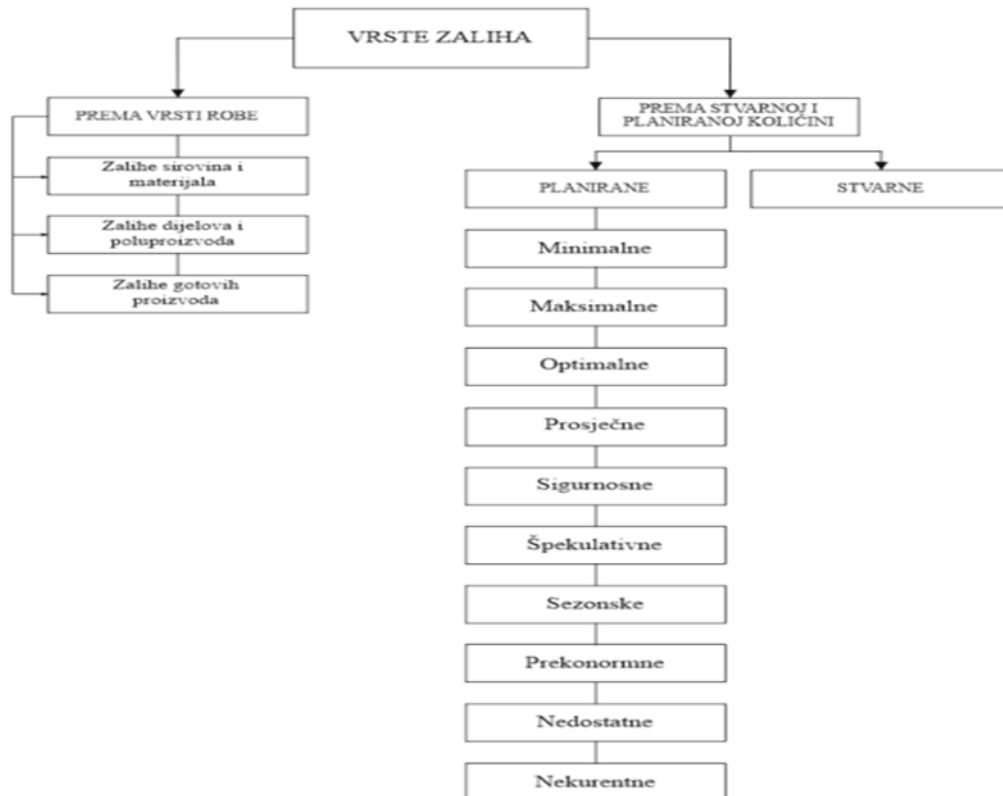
VRSTE ZALIHA

PREMA VRSTI ROBE

Zalihe sirovina i materijala

Zalihe dijelova i poluproizvoda

Zalihe gotovih proizvoda

PREMA STVARNOJ I PLANIRANOJ KOLIČINI

PLANIRANE

STVARNE

Minimalne

Maksimalne

Optimalne

Prosječne

Sigurnosne

Špekulativne

Sezonske

Prekonormne

Nedostatne

Nekurentne